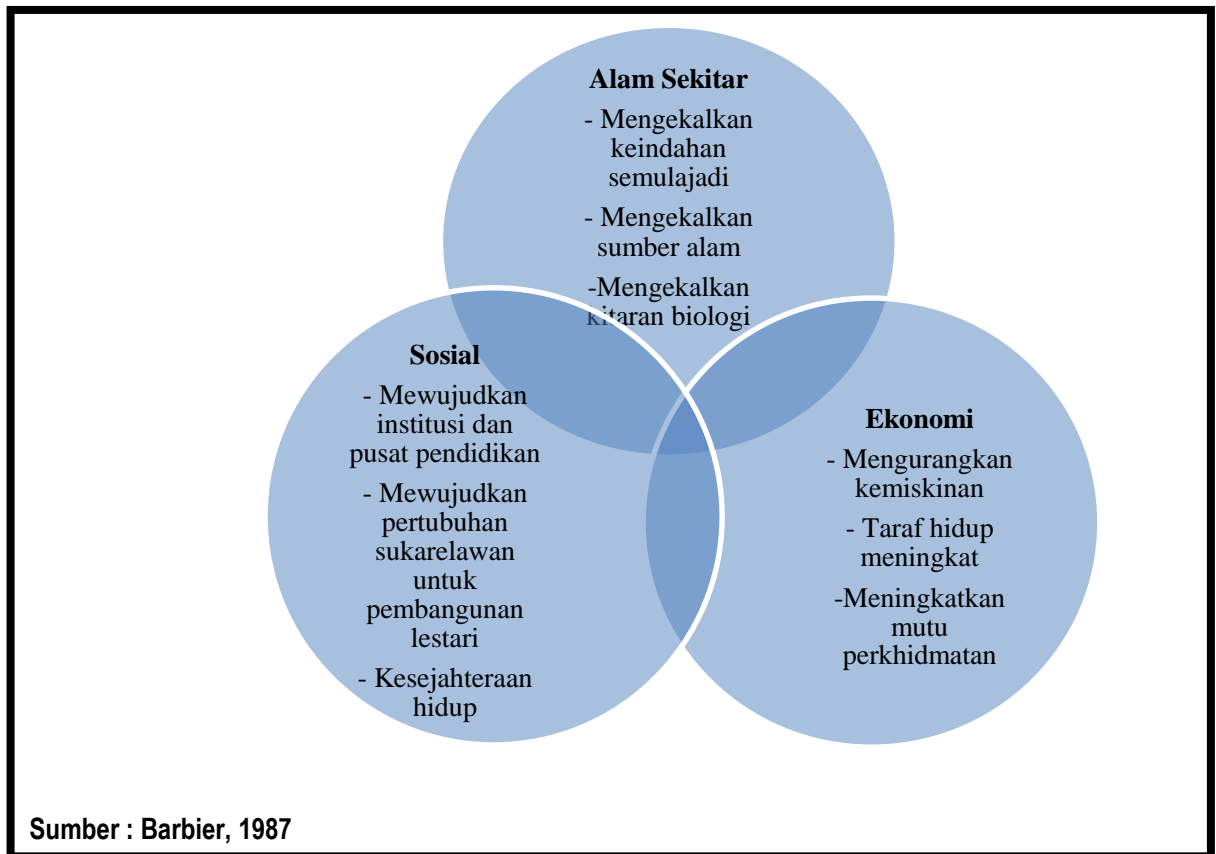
Alam Sekitar
- Mengekalkan keindahan semulajadi
- Mengekalkan sumber alam
-Mengekalkan kitaran biologi

Sosial
- Mewujudkan institusi dan pusat pendidikan
- Mewujudkan pertubuhan sukarelawan untuk pembangunan lestari
- Kesejahteraan hidup

Ekonomi
- Mengurangkan kemiskinan
- Taraf hidup meningkat
-Meningkatkan mutu perkhidmatan

Sumber : Barbier, 1987